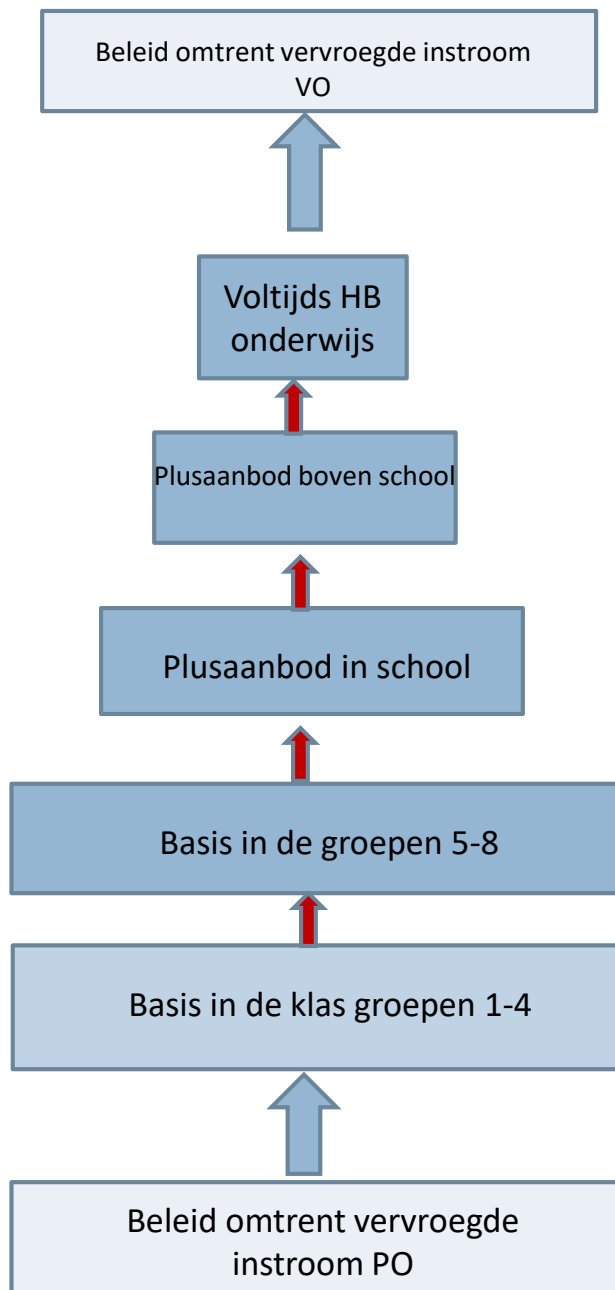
Beleid omtrent vervroegde instroom VO

Voltijds HB onderwijs

Plusaanbod boven school

Plusaanbod in school

Basis in de groepen 5-8

Basis in de klas groepen 1-4

Beleid omtrent vervroegde instroom PO